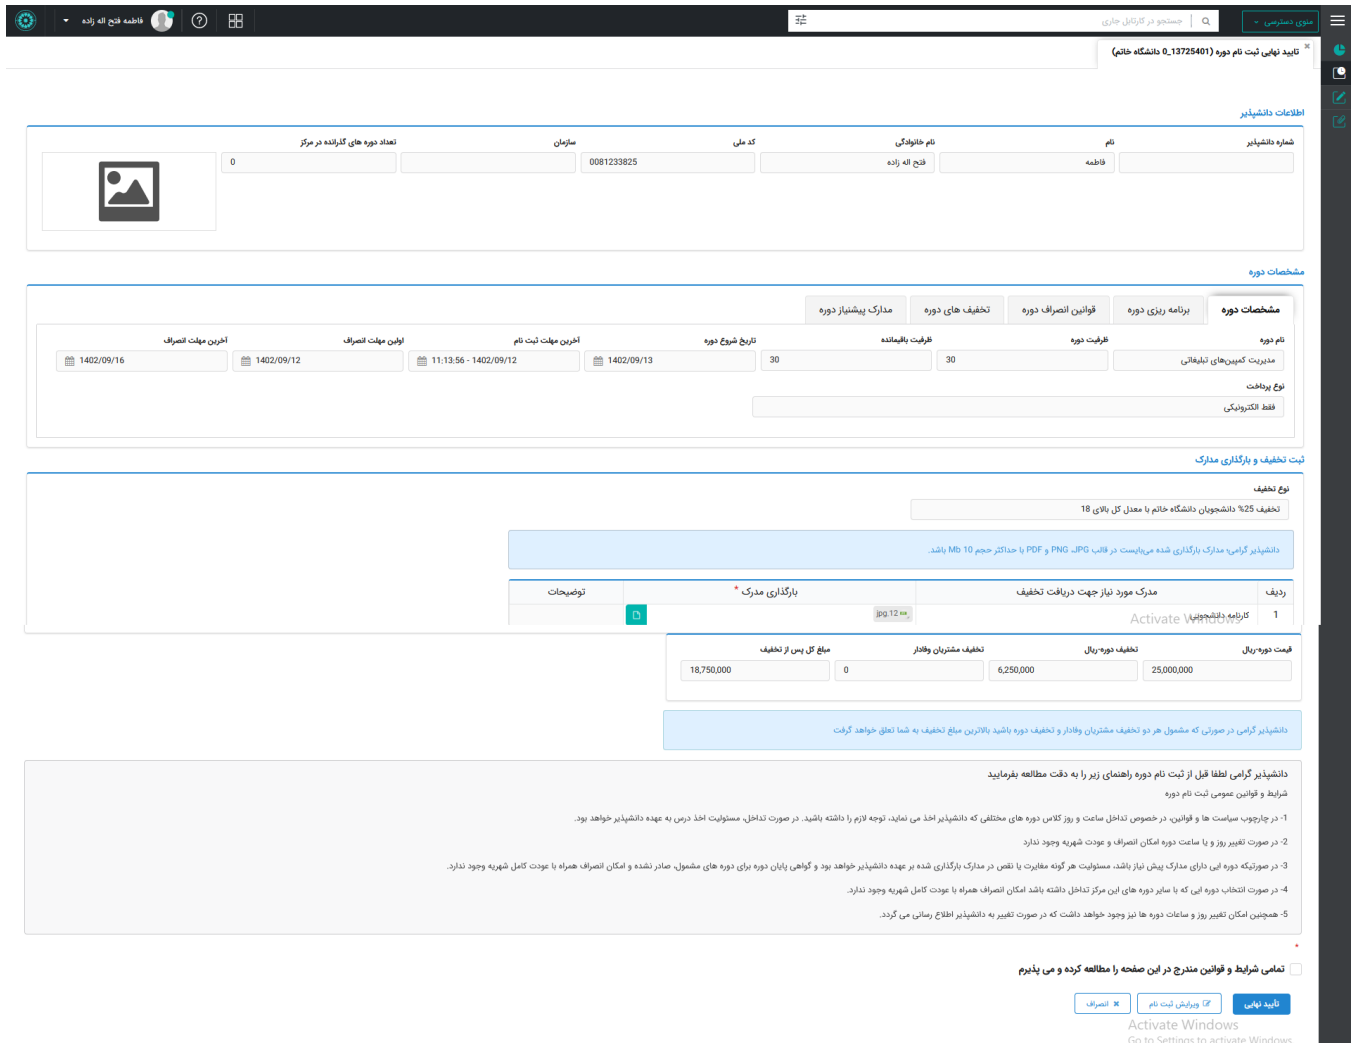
منوی دسترسی
جستجو در کارتابل جاری
فاطمه فتح اله زاده

تایید نهایی ثبت نام دوره (13725401_0 دانشگاه خاتم)

اطلاعات دانشپذیر

| شماره دانشپذیر | نام | نام خانوادگی | کد ملی | سازمان | تعداد دوره های گذرانده در مرکز |
|---|---|---|---|---|---|
| | فاطمه | فتح اله زاده | 0081233825 | | 0 |

مشخصات دوره

مشخصات دوره | برنامه ریزی دوره | قوانین انصراف دوره | تخفیف های دوره | مدارک پیشنیاز دوره

| نام دوره | ظرفیت دوره | ظرفیت باقیمانده | تاریخ شروع دوره | آخرین مهلت ثبت نام | اولین مهلت انصراف | آخرین مهلت انصراف |
|---|---|---|---|---|---|---|
| مدیریت کمپین‌های تبلیغاتی | 30 | 30 | 1402/09/13 | 1402/09/12 - 11:13:56 | 1402/09/12 | 1402/09/16 |

نوع پرداخت
فقط الکترونیکی

ثبت تخفیف و بارگزاری مدارک

نوع تخفیف
تخفیف 25% دانشجویان دانشگاه خاتم با معدل کل بالای 18

دانشپذیر گرامی، مدارک بارگزاری شده می‌بایست در قالب JPG، PNG و PDF با حداکثر حجم 10 Mb باشد.

| ردیف | مدرک مورد نیاز جهت دریافت تخفیف | بارگذاری مدرک * | توضیحات |
|---|---|---|---|
| 1 | کارنامه دانشجویی | jpg.12 | |

Activate Windows

| قیمت دوره-ریال | تخفیف دوره-ریال | تخفیف مشتریان وفادار | مبلغ کل پس از تخفیف |
|---|---|---|---|
| 25,000,000 | 6,250,000 | 0 | 18,750,000 |

دانشپذیر گرامی در صورتی که مشمول هر دو تخفیف مشتریان وفادار و تخفیف دوره باشید بالاترین مبلغ تخفیف به شما تعلق خواهد گرفت.

دانشپذیر گرامی لطفا قبل از ثبت نام دوره راهنمای زیر را به دقت مطالعه بفرمایید
شرایط و قوانین عمومی ثبت نام دوره
1- در چارچوب سیاست ها و قوانین، در خصوص تداخل ساعت و روز کلاس دوره های مختلفی که دانشپذیر اخذ می نماید، توجه لازم را داشته باشید. در صورت تداخل، مسئولیت اخذ درس به عهده دانشپذیر خواهد بود.
2- در صورت تغییر روز و یا ساعت دوره امکان انصراف و عودت شهریه وجود ندارد.
3- در صورتیکه دوره ایی دارای مدارک پیش نیاز باشد، مسئولیت هر گونه مغایرت یا نقص در مدارک بارگذاری شده بر عهده دانشپذیر خواهد بود و گواهی پایان دوره برای دوره های مشمول، صادر نشده و امکان انصراف همراه با عودت کامل شهریه وجود ندارد.
4- در صورت انتخاب دوره ایی که با سایر دوره های این مرکز تداخل داشته باشد امکان انصراف همراه با عودت کامل شهریه وجود ندارد.
5- همچنین امکان تغییر روز و ساعات دوره ها نیز وجود خواهد داشت که در صورت تغییر به دانشپذیر اطلاع رسانی می گردد.

*
تمامی شرایط و قوانین مندرج در این صفحه را مطالعه کرده و می پذیرم

تایید نهایی | ویرایش ثبت نام | انصراف

Activate Windows
Go to Settings to activate Windows.